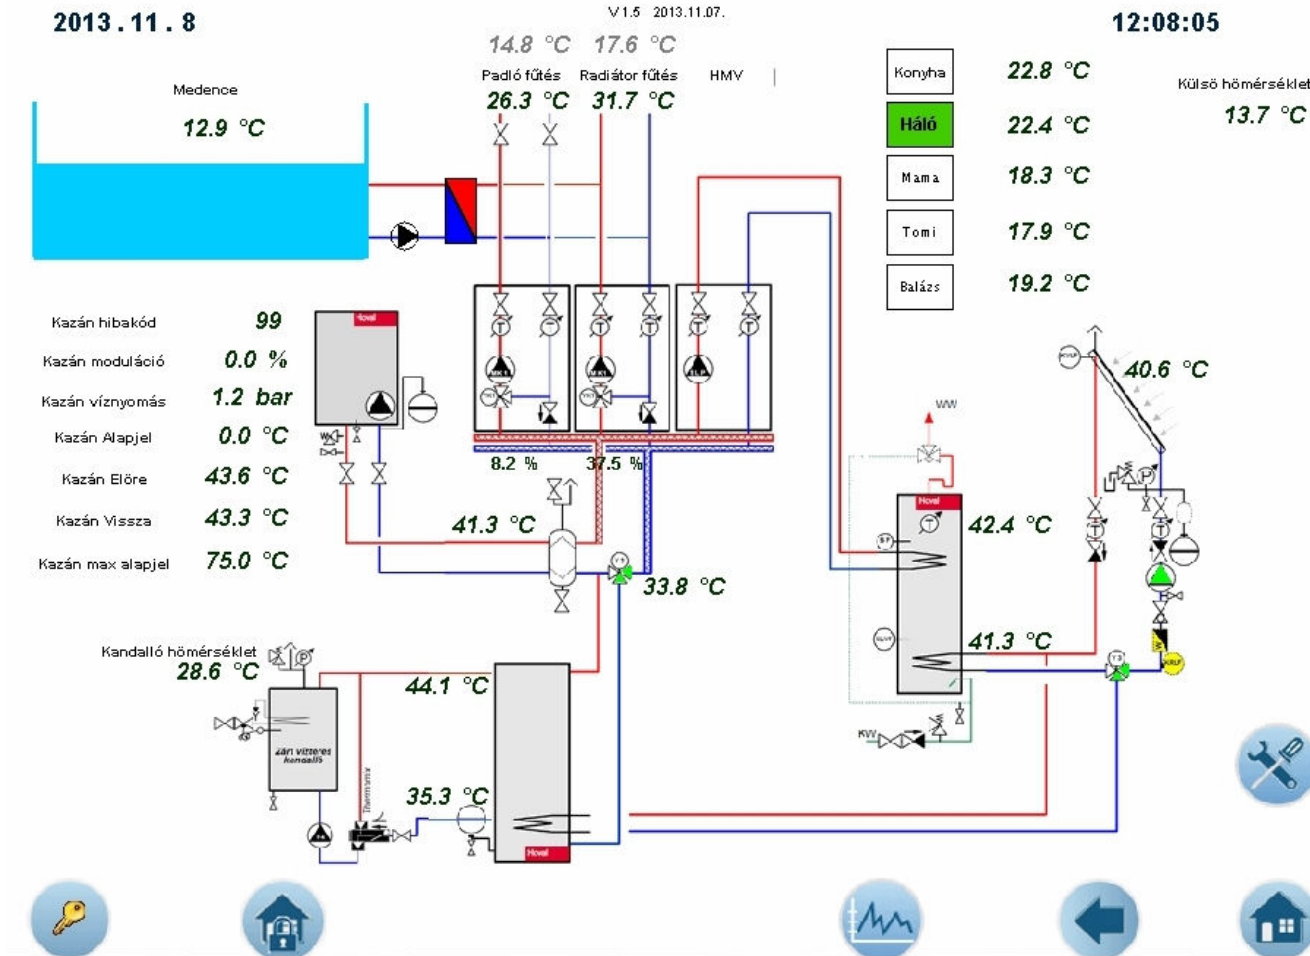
2013 . 11 . 8

V 1.5 2013.11.07.

12:08:05

Medence
12.9 °C

14.8 °C 17.6 °C
Padló fűtés Radiátor fűtés HMV
26.3 °C 31.7 °C

Konyha 22.8 °C
Háló 22.4 °C
Mama 18.3 °C
Tomi 17.9 °C
Balázs 19.2 °C

Külső hőmérséklet
13.7 °C

Kazán hibakód 99
Kazán moduláció 0.0 %
Kazán víznyomás 1.2 bar
Kazán Alapjel 0.0 °C
Kazán Előre 43.6 °C
Kazán Vissza 43.3 °C
Kazán max alapjel 75.0 °C

Hoval

8.2 % 37.5 %

41.3 °C
33.8 °C

40.6 °C

WW

Hoval
42.4 °C
41.3 °C

KW

Kandalló hőmérséklet
28.6 °C

zárt vízteres kandalló

44.1 °C
35.3 °C

Hoval